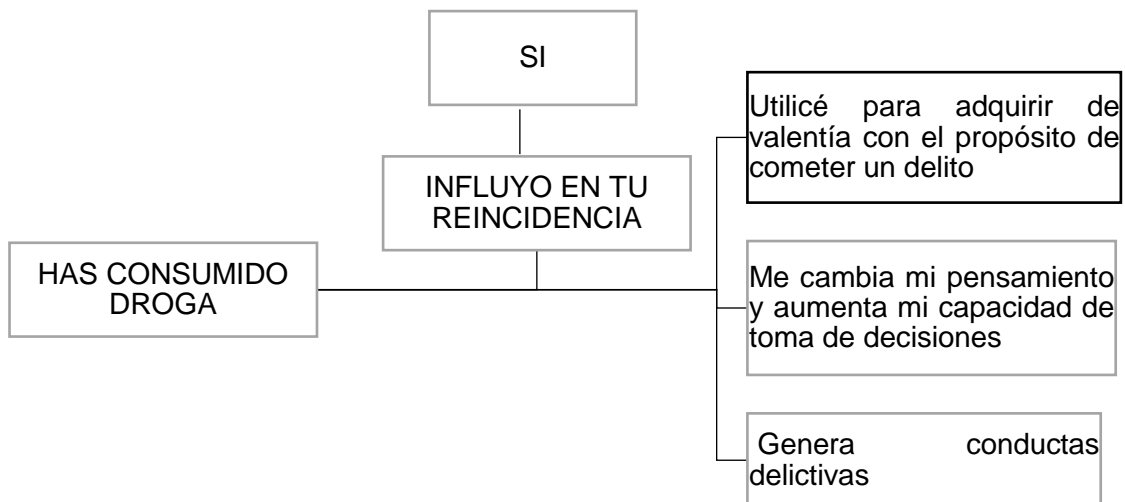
SI

INFLUYO EN TU REINCIDENCIA

HAS CONSUMIDO DROGA

Utilicé para adquirir de valentía con el propósito de cometer un delito

Me cambia mi pensamiento y aumenta mi capacidad de toma de decisiones

Genera conductas delictivas